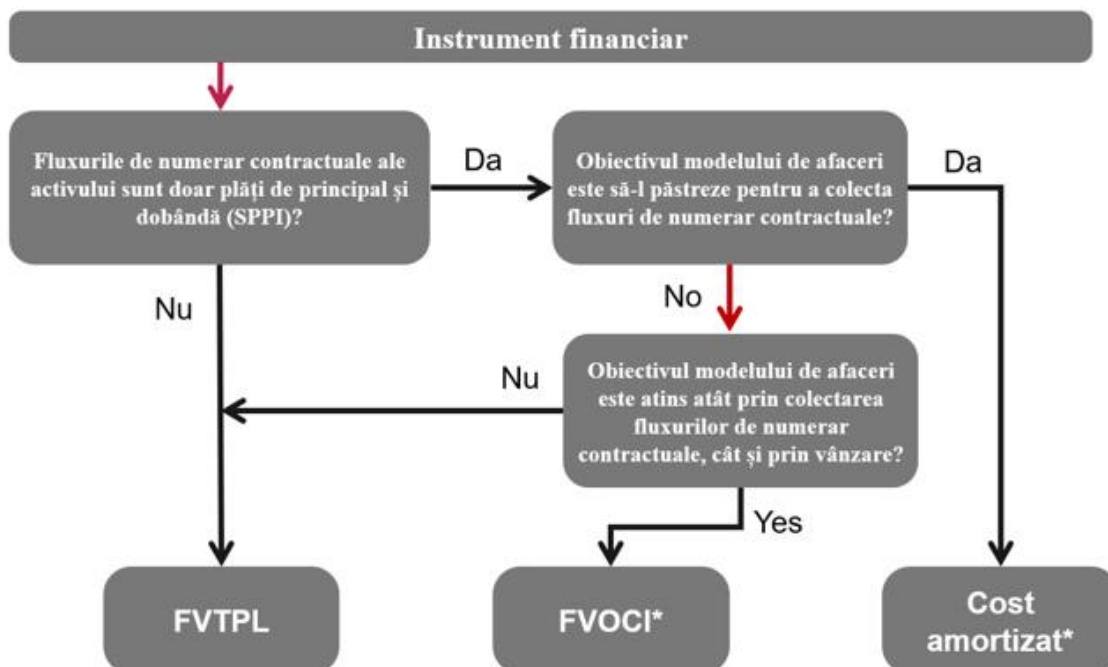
Instrument financiar

Fluxurile de numerar contractuale ale activului sunt doar plăți de principal și dobândă (SPPI)?

Da

Obiectivul modelului de afaceri este să-l păstreze pentru a colecta fluxuri de numerar contractuale?

Da

Nu

No

Nu

Obiectivul modelului de afaceri este atins atât prin colectarea fluxurilor de numerar contractuale, cât și prin vânzare?

Yes

FVTPL

FVOCI*

Cost amortizat*